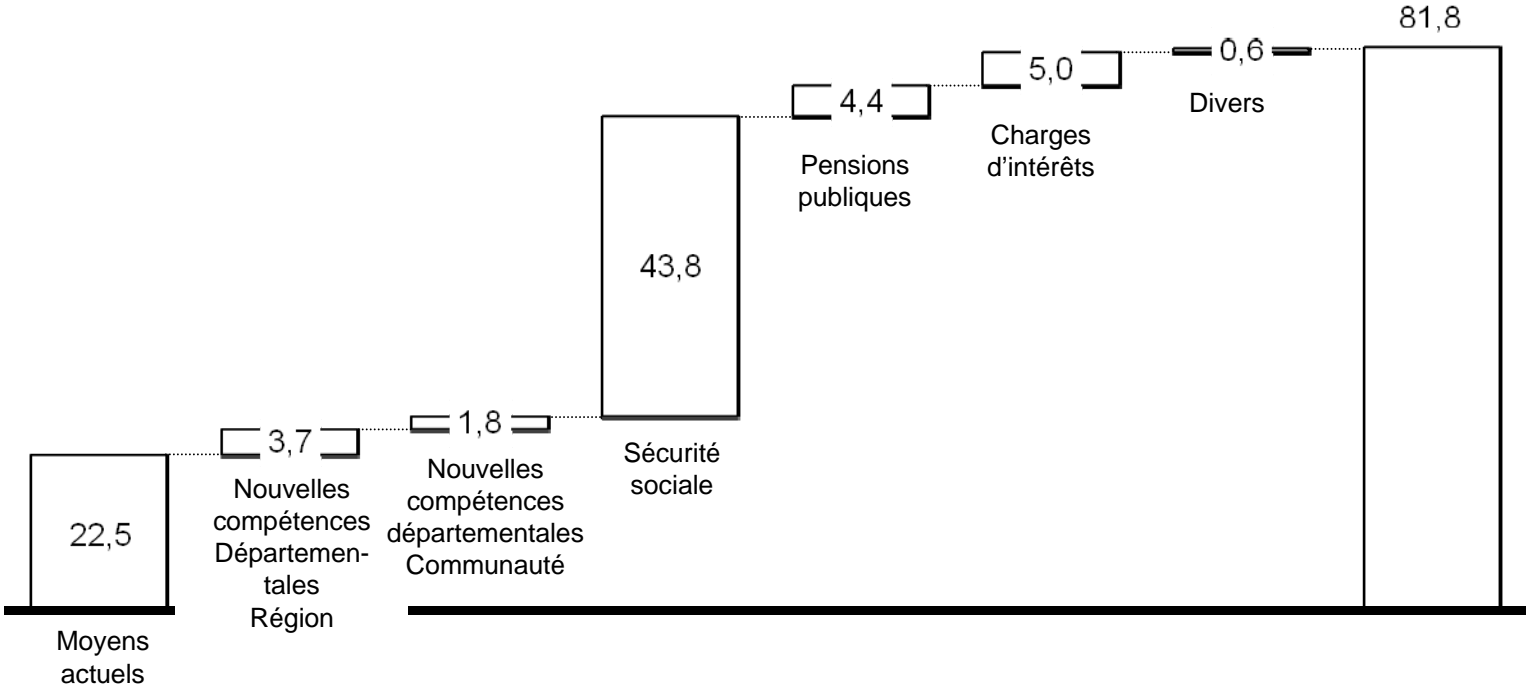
81,8

22,5

Moyens actuels

3,7

Nouvelles compétences Départementales Région

1,8

Nouvelles compétences départementales Communauté

43,8

Sécurité sociale

4,4

Pensions publiques

5,0

Charges d'intérêts

0,6

Divers